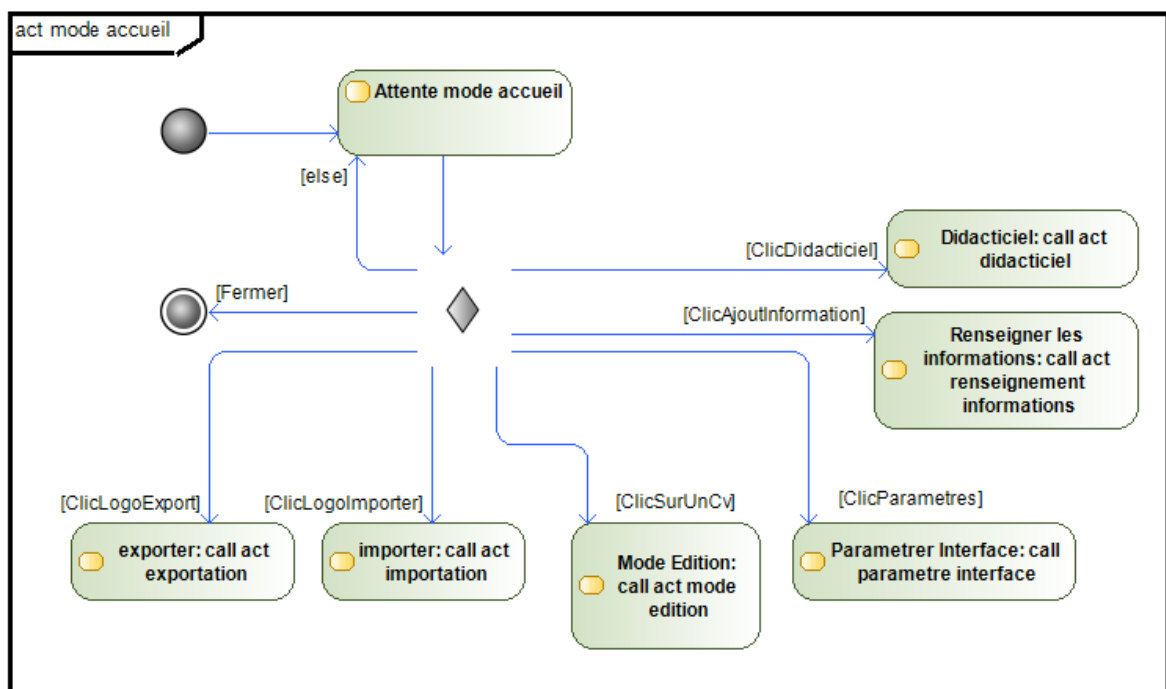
act mode accueil

Attente mode accueil

[else]

[ClicDidacticiel]

Didacticiel: call act didacticiel

[Fermer]

[ClicAjoutInformation]

Renseigner les informations: call act renseignement informations

[ClicLogoExport]

[ClicLogoImporter]

[ClicSurUnCv]

[ClicParametres]

exporter: call act exportation

importer: call act importation

Mode Edition: call act mode edition

Parametrer Interface: call parametre interface